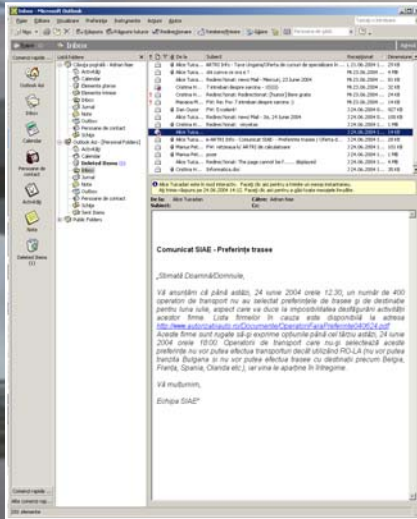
Inbox - Microsoft Outlook

Fișier Editare Vizualizare Preferințe Instrumente Acțiuni Ajutor

Nou Răspuns Răspuns tuturor Redirecționare Trimitere/Primire Găsire

Inbox

Comenzi rapide

Outlook Azi

Inbox

Calendar

Persoane de contact

Activități

Note

Deleted Items

Listă foldere

Cutie poștală - Adrian Nan

Activități

Calendar

Elemente șterse

Elemente trimise

Inbox

Jurnal

Note

Outbox

Persoane de contact

Schițe

Outlook Azi - [Personal Folders]

Activități

Calendar

Deleted Items

Inbox

Jurnal

Note

Outbox

Persoane de contact

Schițe

Sent Items

Public Folders

De la

Subiect

Recepționat

Dimensiune

Alice Turcu

ARTRI Info - Tune Urgent@ Piața de curse de specializare în ...

AB curse ce sunt ?

Alice Turcu

Redirecționat: Message from Mail - Marcusi, 23 June 2004

Cristina M.

T relbuban despre varsha - (02/2)

Alice Turcu

Redirecționat: Redirecționat: [Scarce] Bine grate

Mapasa M.

FW: Re: Fw: T relbuban despre varsha - 2

Dan Dusan

FW: Ecrabliand

Alice Turcu

Redirecționat: Message from Mail - Joi, 24 June 2004

Alice Turcu

Redirecționat: rewardse

Alice Turca

Alice Turcu

ARTRI Info - Comunicat SIAE - Preferinte trasee / Oferta d...

Cristina M.

FW: reziervaturi AC ARTRI de calculatoare

Mamsa Pel...

zone

Alice Turca

Redirecționat: The page cannot be f... displayed

Cristina M.

Informare Alimentare

Alice Turcalan este în rezol interviului - Faceți clic aici pentru a trimite un mesaj instantaneu.

De la: Alice Turcalan

Subiect:

Către: Adrian Nan

Cc:

Comunicat SIAE - Preferințe trasee

„Stimată Doamnă/Domnule,

Vă anunțăm că până astăzi, 24 iunie 2004 orele 12:30, un număr de 400 operatori de transport nu au selectat preferințele de trasee și de destinație pentru luna iulie, aspect care va duce la imposibilitatea desfășurării activității acestor firme. Lista firmelor în cauză este disponibilă la adresa http://www.autorizatiisiauto.ro/Documente/OperatoriFaraPreferinte040624.pdf. Aceste firme sunt rugate să-și exprime opțiunile până cel târziu astăzi, 24 iunie 2004 orele 18:00. Operatorii de transport care nu-și selectează aceste preferințe nu vor putea efectua transporturi decât utilizând RO-LA (nu vor putea tranzita Bulgaria și nu vor putea efectua curse cu destinația precum Belgia, Franța, Spania, Olanda etc), iar vina le aparține în întregime.

Vă mulțumim,

Echipa SIAE"

202 elemente